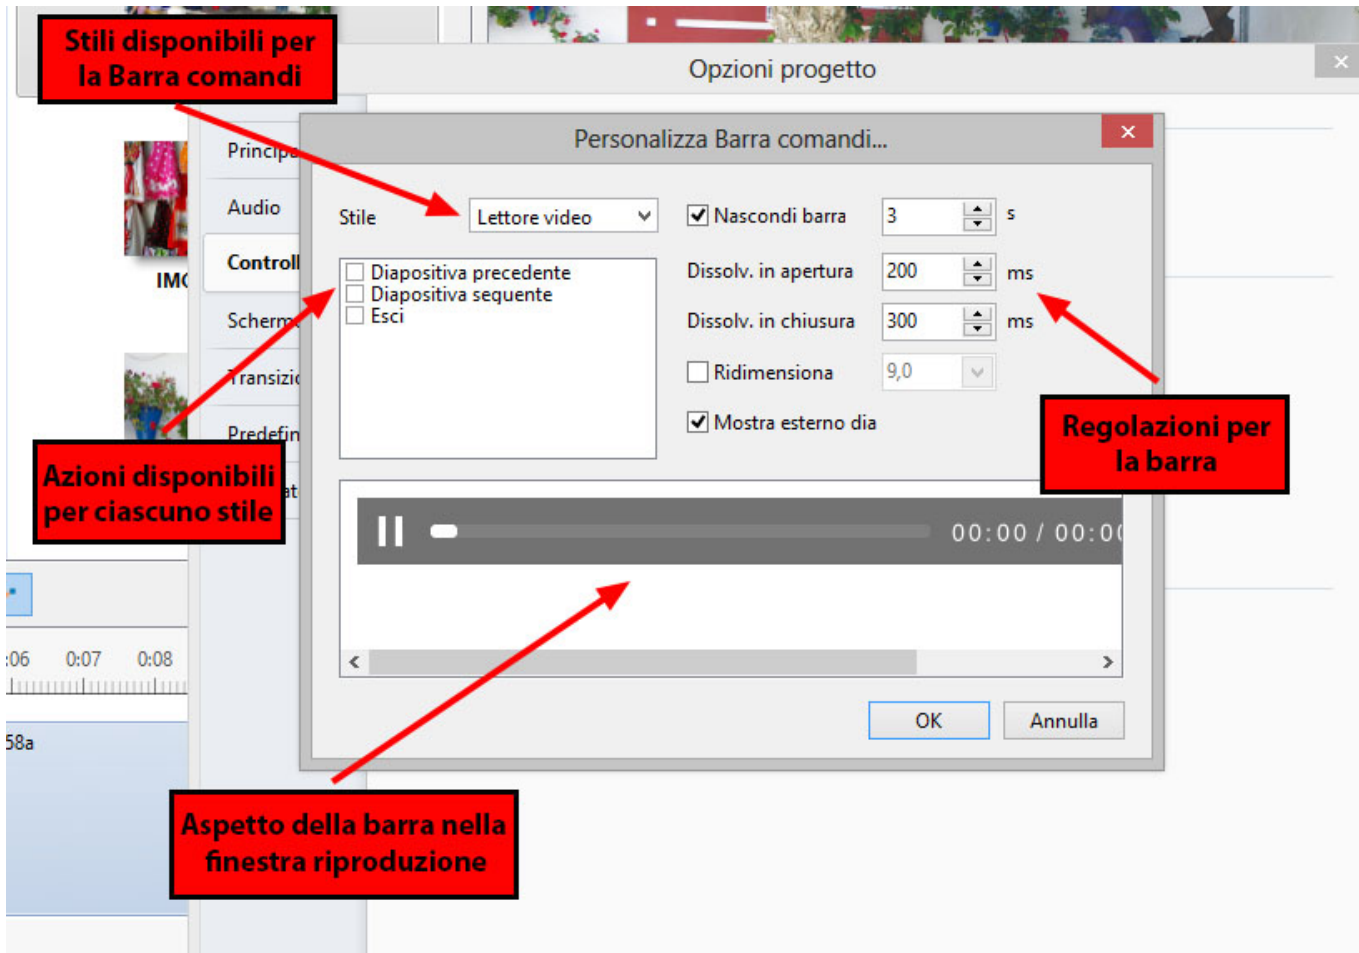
Stili disponibili per la Barra comandi

Opzioni progetto

Princip

Audio

Controll

Scherm

Transizi

Predefin

IMC

Personalizza Barra comandi...

Stile

Lettore video

Nascondi barra

3

s

Diapositiva precedente

Diapositiva sequente

Esci

Dissolv. in apertura

200

ms

Dissolv. in chiusura

300

ms

Ridimensiona

9,0

Mostra esterno dia

Regolazioni per la barra

Azioni disponibili per ciascuno stile

00:00 / 00:0

:06 0:07 0:08

58a

OK

Annulla

Aspetto della barra nella finestra riproduzione